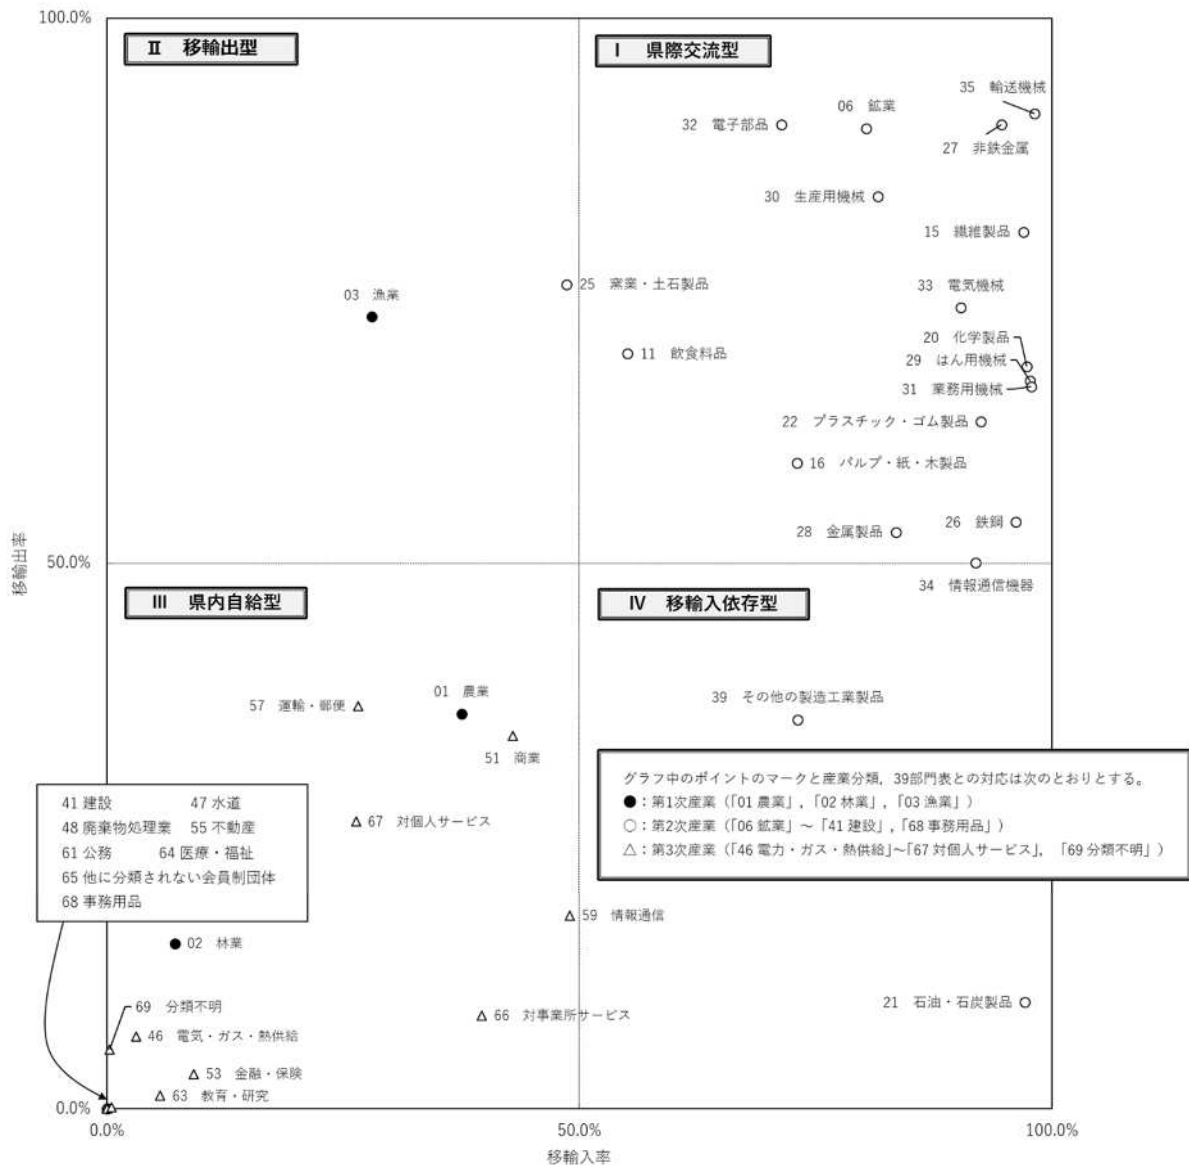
100.0%

Ⅱ 移輸出型

Ⅰ 県際交流型

35 輸送機械
06 鉱業
32 電子部品
27 非鉄金属
30 生産用機械
15 繊維製品
03 漁業
25 窯業・土石製品
33 電気機械
20 化学製品
11 飲食料品
29 はん用機械
31 業務用機械
22 プラスチック・ゴム製品
16 パルプ・紙・木製品
26 鉄鋼
28 金属製品
50.0%
34 情報通信機器

Ⅲ 県内自給型

Ⅳ 移輸入依存型

01 農業
57 運輸・郵便
39 その他の製造工業製品
51 商業

グラフ中のポイントのマークと産業分類，39部門表との対応は次のとおりとする。
●：第1次産業（「01 農業」，「02 林業」，「03 漁業」）
○：第2次産業（「06 鉱業」～「41 建設」，「68 事務用品」）
△：第3次産業（「46 電力・ガス・熱供給」～「67 対個人サービス」，「69 分類不明」）

41 建設 47 水道
48 廃棄物処理業 55 不動産
61 公務 64 医療・福祉
65 他に分類されない会員制団体
68 事務用品

67 対個人サービス
59 情報通信
02 林業
69 分類不明
21 石油・石炭製品
66 対事業所サービス
46 電気・ガス・熱供給
53 金融・保険
63 教育・研究
0.0%
0.0%
50.0%
100.0%
移輸入率
移輸出率